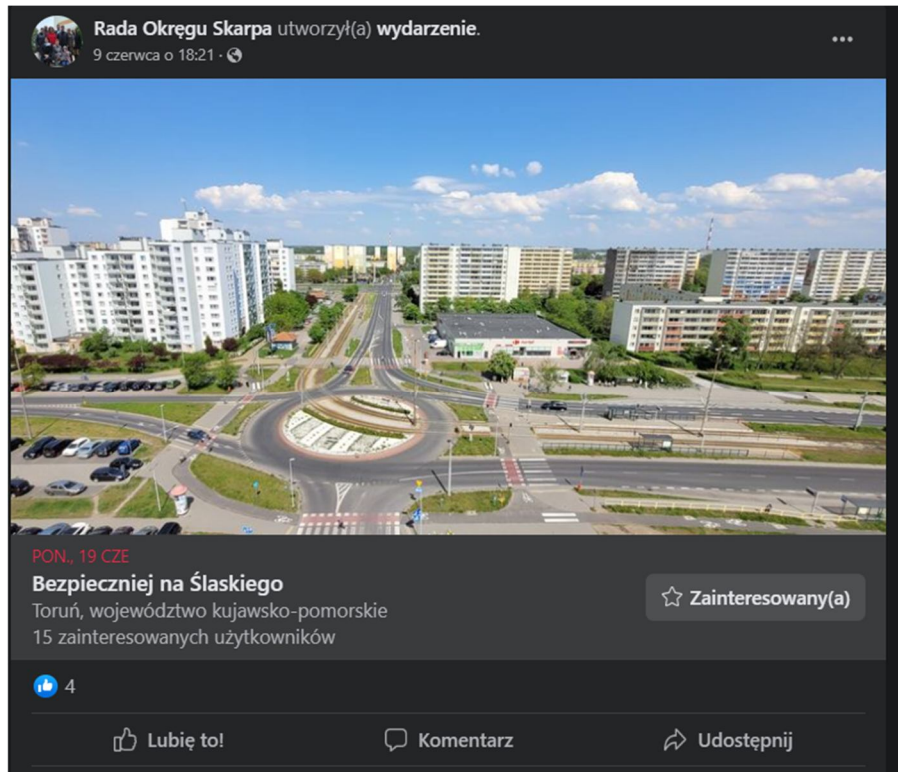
Rada Okręgu Skarpa utworzył(a) wydarzenie.
9 czerwca o 18:21 ·

...

PON., 19 CZE
Bezpieczniej na Ślaskiego
Toruń, województwo kujawsko-pomorskie
15 zainteresowanych użytkowników

Zainteresowany(a)

4

Lubię to!
Komentarz
Udostępnij